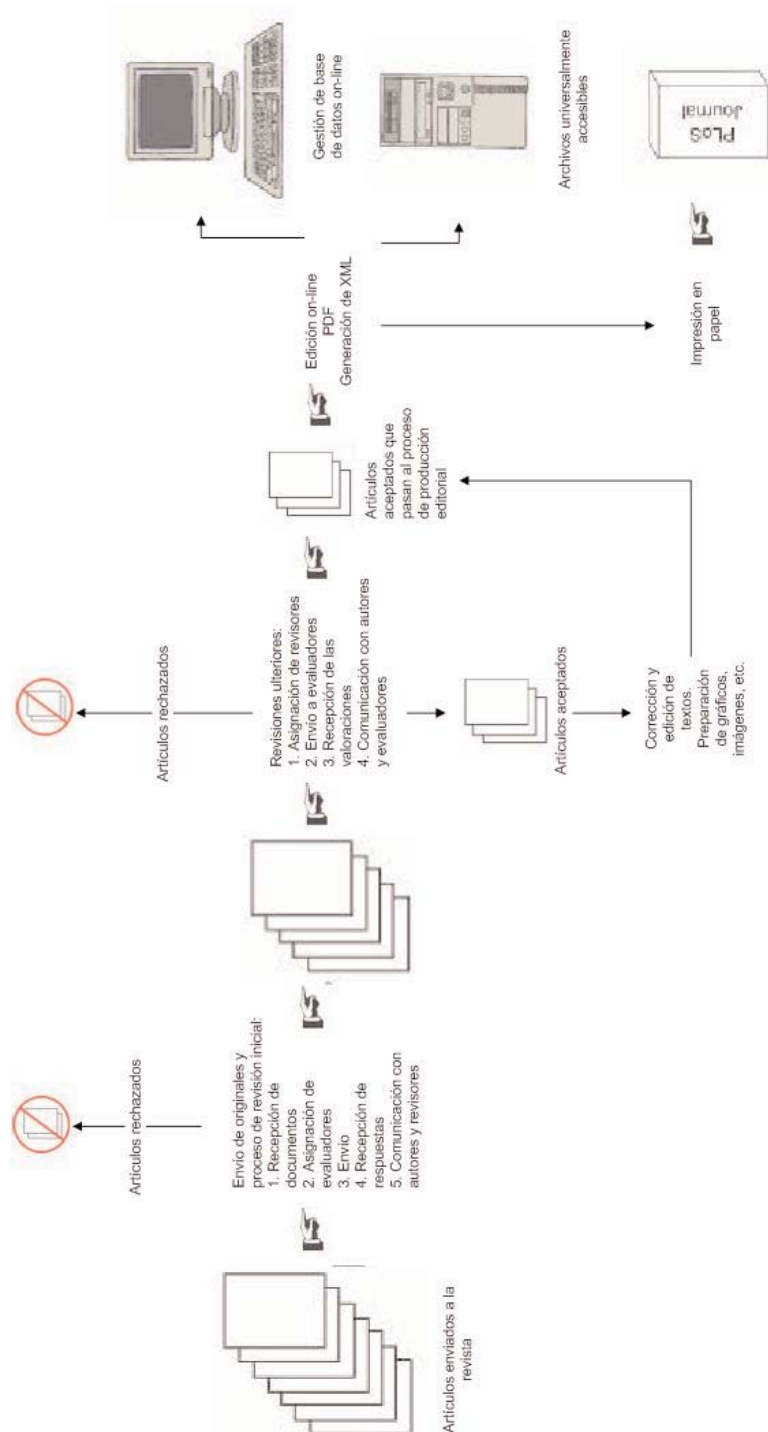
Artículos enviados a la revista

Envío de originales y proceso de revisión inicial:
1. Recepción de documentos
2. Asignación de evaluadores
3. Envío
4. Recepción de respuestas
5. Comunicación con autores y revisores

Artículos rechazados

Revisiones ulteriores:
1. Asignación de revisores
2. Envío a evaluadores
3. Recepción de las valoraciones
4. Comunicación con autores y evaluadores

Artículos rechazados

Artículos aceptados

Corrección y edición de textos. Preparación de gráficos, imágenes, etc.

Artículos aceptados que pasan al proceso de producción editoral

Edición on-line
PDF
Generación de XML

Impresión en papel

Gestión de base de datos on-line

Archivos universalmente accesibles

PLoS Journal